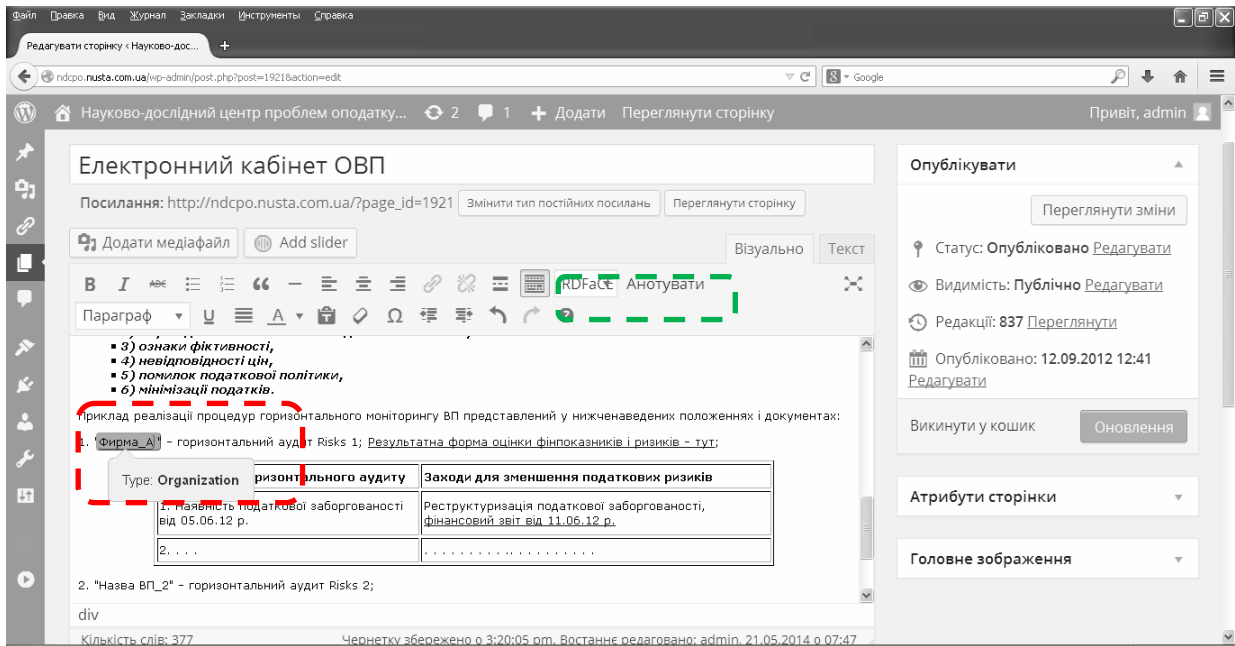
Файл Правка Вид Журнал Закладки Інструменти Справка

Редагувати сторінку ‹ Науково-дос...

ndcpo.nusta.com.ua/wp-admin/post.php?post=1921&action=edit

Google

Науково-дослідний центр проблем оподатку... 2 1 Додати Переглянути сторінку

Привіт, admin

Електронний кабінет ОВП

Посилання: http://ndcpo.nusta.com.ua/?page_id=1921 Змінити тип постійних посилань Переглянути сторінку

Додати медіафайл Add slider

Візуально Текст

RDFaCE Анотувати

Параграф

3) ознаки фіктивності,
4) невідповідності цін,
5) помилок податкової політики,
6) мінімізації податків.

Приклад реалізації процедур горизонтального моніторингу ВП представлений у нижченаведених положеннях і документах:

1. "Фирма_А" - горизонтальний аудит Risks 1; Результатна форма оцінки фінпоказників і ризиків - тут;

Type: Organization

| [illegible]ризонтального аудиту | Заходи для зменшення податкових ризиків |
|---|---|
| 1. Наявність податкової заборгованості від 05.06.12 р. | Реструктуризація податкової заборгованості, фінансовий звіт від 11.06.12 р. |
| 2. . . . | . . . . . . . . . . . . . . . . . |

2. "Назва ВП_2" - горизонтальний аудит Risks 2;

div

Кількість слів: 377

Чернетку збережено о 3:20:05 pm. Востаннє редаговано: admin, 21.05.2014 о 07:47

Опублікувати

Переглянути зміни

Статус: Опубліковано Редагувати

Видимість: Публічно Редагувати

Редакції: 837 Переглянути

Опубліковано: 12.09.2012 12:41 Редагувати

Викинути у кошик

Оновлення

Атрибути сторінки

Головне зображення